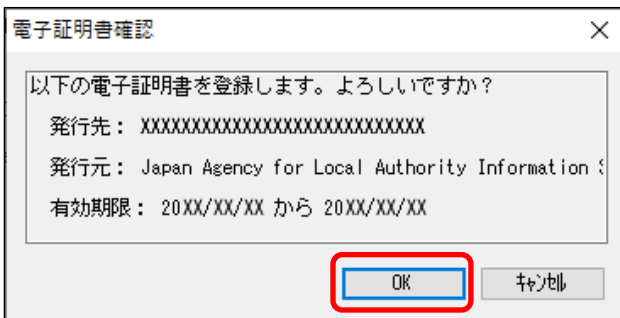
電子証明書確認

以下の電子証明書を登録します。よろしいですか？

発行先： XXXXXXXXXXXXXXXXXXXXXXXXXXXXXX

発行元： Japan Agency for Local Authority Information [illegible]

有効期限： 20XX/XX/XX から 20XX/XX/XX

OK

ｷｬﾝｾﾙ